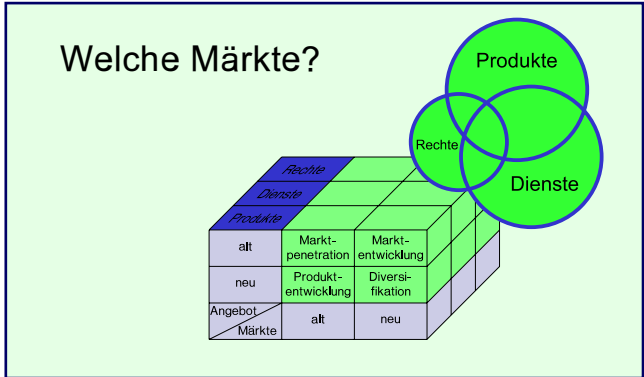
Welche Märkte?

Produkte

Rechte

Dienste

Rechte

Dienste

Produkte

| Angebot / Märkte | alt | neu |
|---|---|---|
| alt | Marktpenetration | Marktentwicklung |
| neu | Produktentwicklung | Diversifikation |